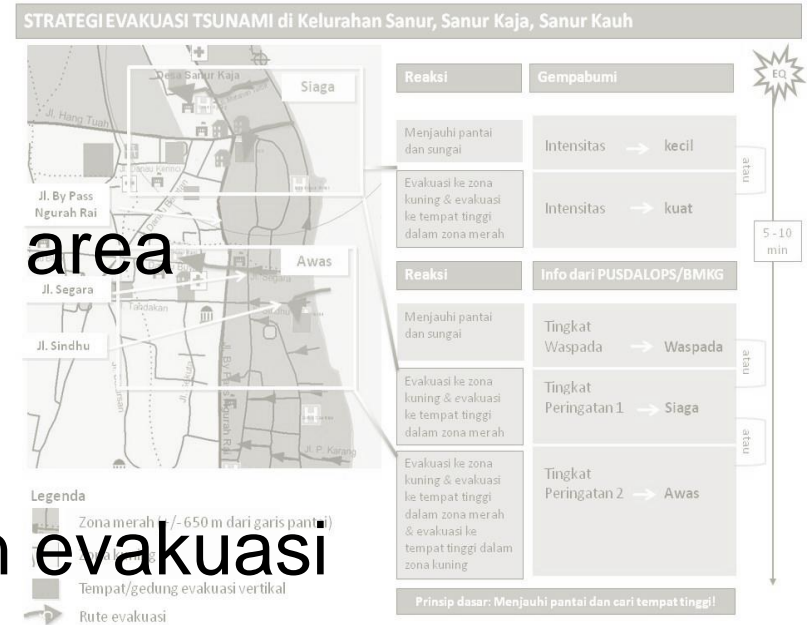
STRATEGI EVAKUASI TSUNAMI di Kelurahan Sanur, Sanur Kaja, Sanur Kauh

Desa Sanur Kaja

Siaga

Jl. Hang Tuah

Jl. Danau Tamblingan

Jl. By Pass Ngurah Rai

area

Awas

Jl. Segara

Jl. Sindhu

Tandakan

Jl. By Pass Ngurah Rai

Jl. P. Karang

Legenda

Zona merah (+/- 650 m dari garis pantai)

n evakuasi

Tempat/gedung evakuasi vertikal

Rute evakuasi

EQ

Reaksi | Gempabumi

Menjauhi pantai dan sungai | Intensitas → kecil

atau

Evakuasi ke zona kuning & evakuasi ke tempat tinggi dalam zona merah | Intensitas → kuat

5 - 10 min

Reaksi | Info dari PUSDALOPS/BMKG

Menjauhi pantai dan sungai | Tingkat Waspada → Waspada

atau

Evakuasi ke zona kuning & evakuasi ke tempat tinggi dalam zona merah | Tingkat Peringatan 1 → Siaga

atau

Evakuasi ke zona kuning & evakuasi ke tempat tinggi dalam zona merah & evakuasi ke tempat tinggi dalam zona kuning | Tingkat Peringatan 2 → Awas

Prinsip dasar: Menjauhi pantai dan cari tempat tinggi!